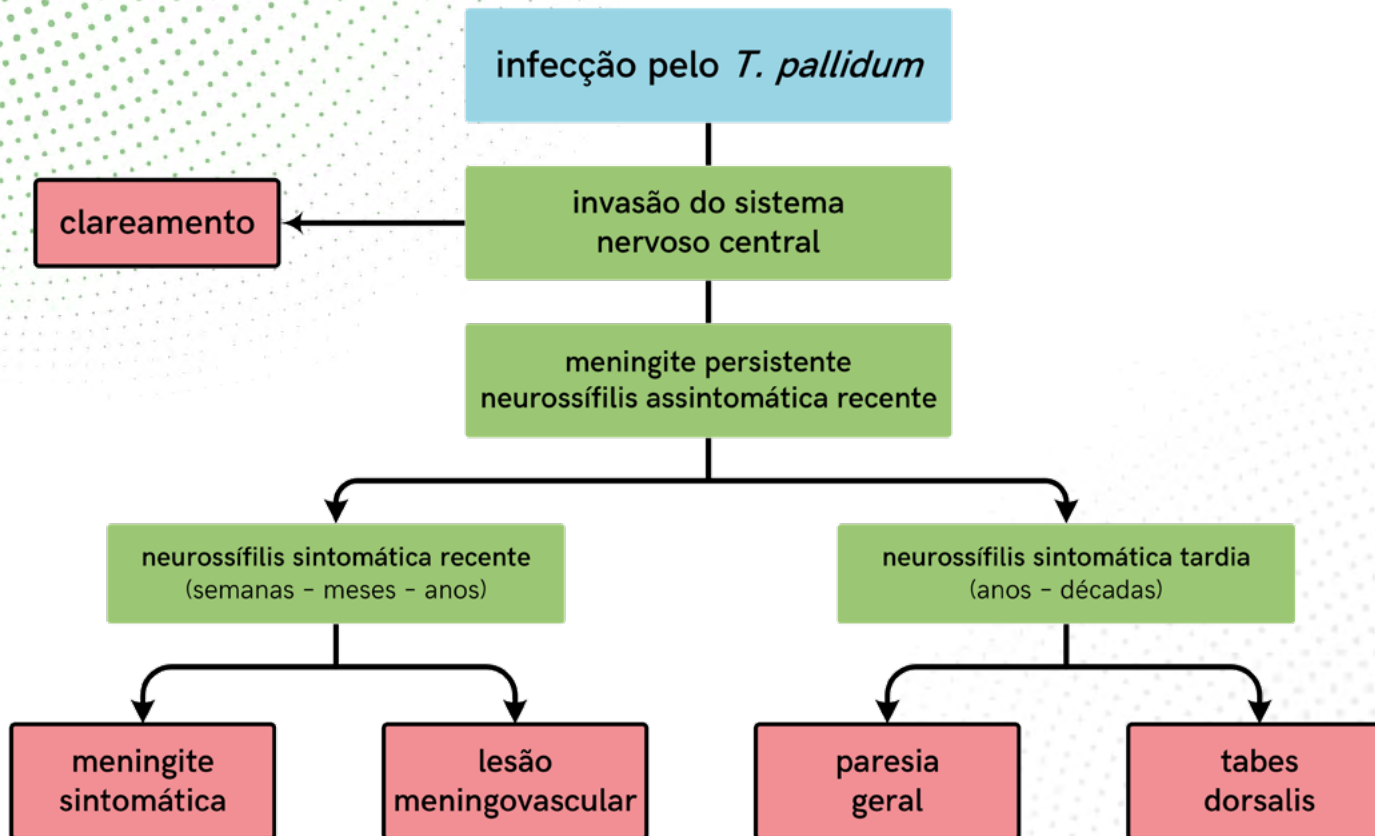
infecção pelo T. pallidum

clareamento

invasão do sistema nervoso central

meningite persistente neurossífilis assintomática recente

neurossífilis sintomática recente (semanas - meses - anos)

neurossífilis sintomática tardia (anos - décadas)

meningite sintomática

lesão meningovascular

paresia geral

tabes dorsalis